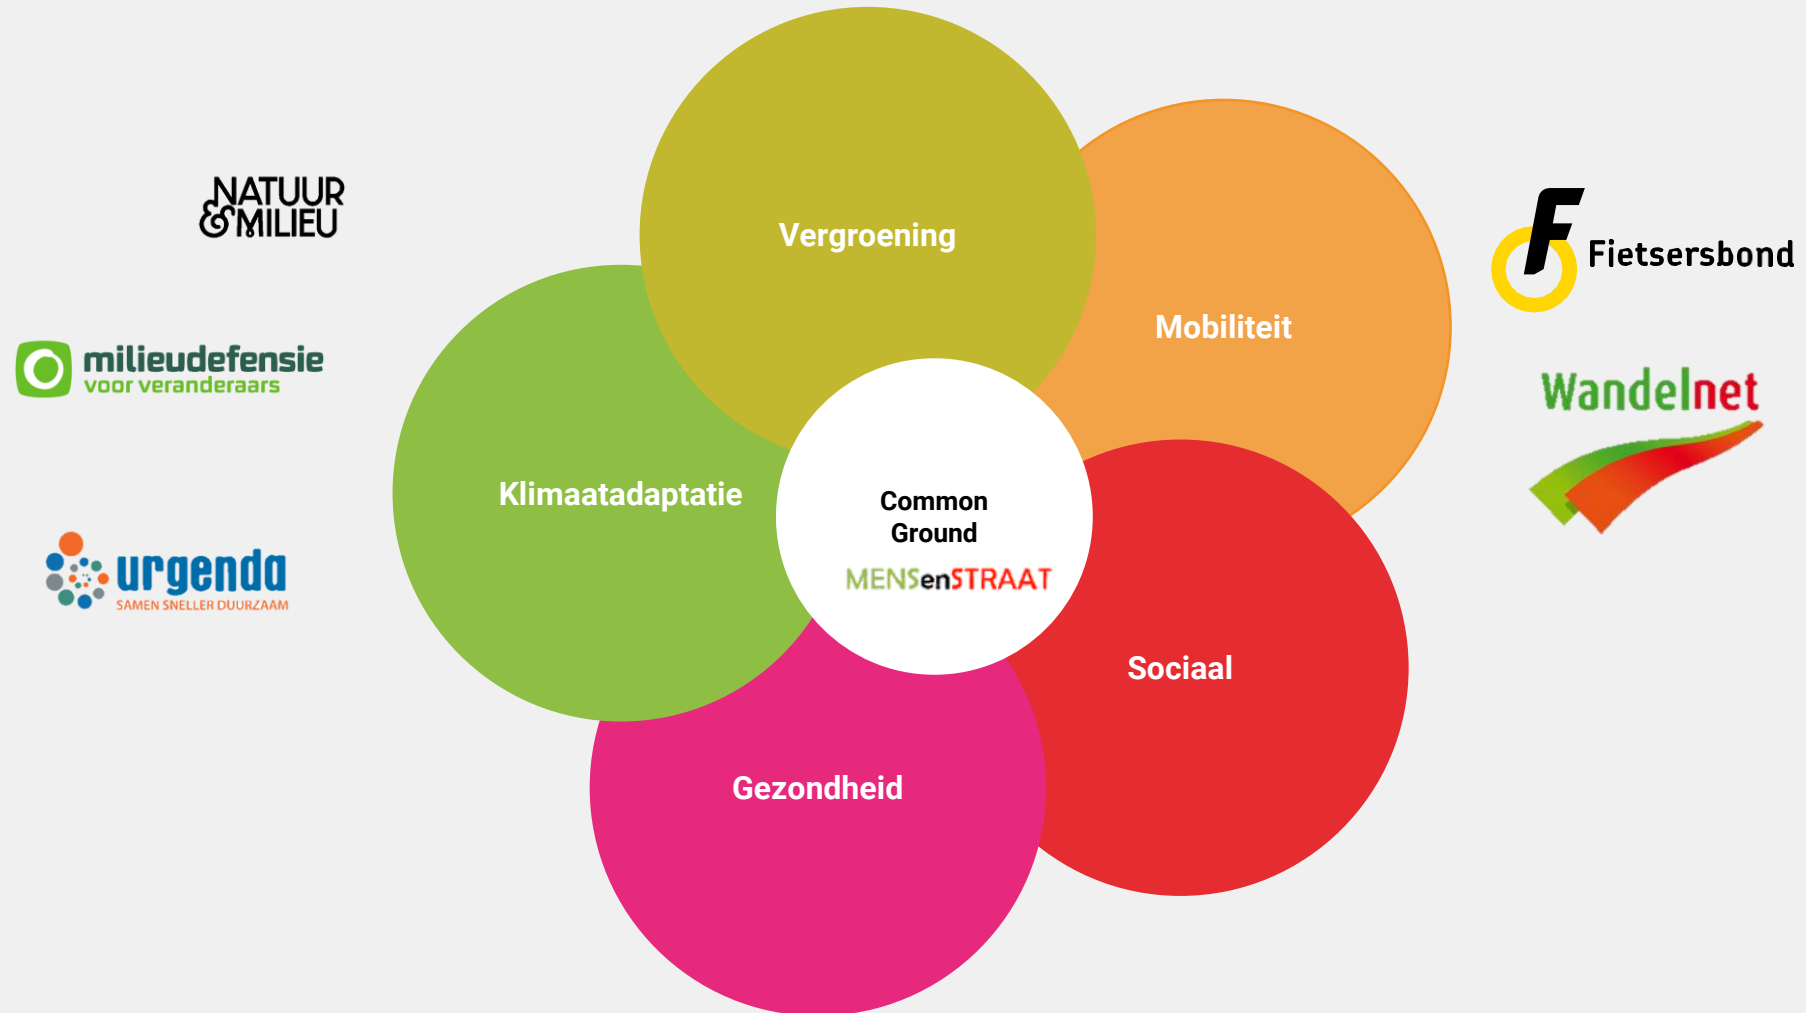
NATUUR & MILIEU

milieudefensie
voor veranderaars

urgenda
SAMEN SNELLER DUURZAAM

Vergroening

Mobiliteit

Klimaatadaptatie

Common Ground

MENSenSTRAAT

Sociaal

Gezondheid

F Fietsersbond

Wandelnet